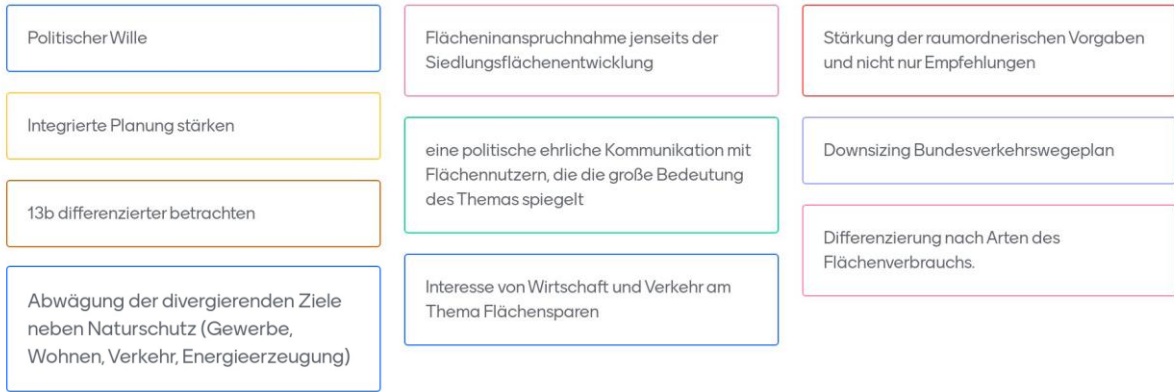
Politischer Wille

Integrierte Planung stärken

13b differenzierter betrachten

Abwägung der divergierenden Ziele neben Naturschutz (Gewerbe, Wohnen, Verkehr, Energieerzeugung)

Flächeninanspruchnahme jenseits der Siedlungsflächenentwicklung

eine politische ehrliche Kommunikation mit Flächennutzern, die die große Bedeutung des Themas spiegelt

Interesse von Wirtschaft und Verkehr am Thema Flächensparen

Stärkung der raumordnerischen Vorgaben und nicht nur Empfehlungen

Downsizing Bundesverkehrswegeplan

Differenzierung nach Arten des Flächenverbrauchs.